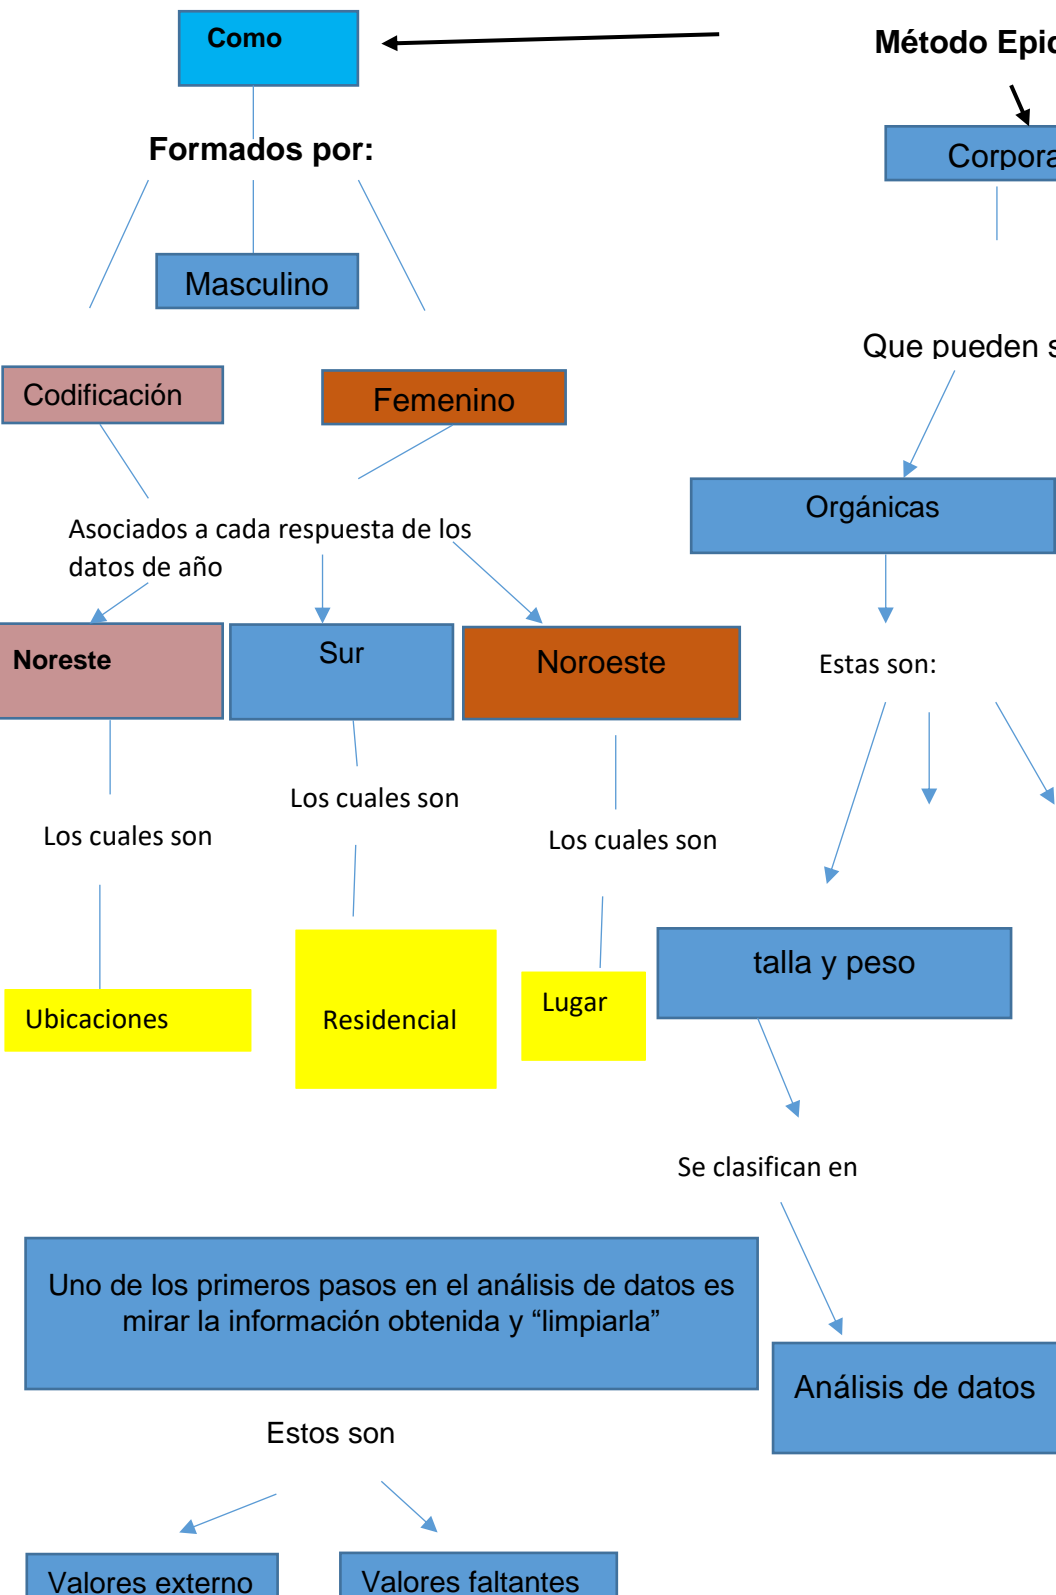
Como

Método Epic

Formados por:

Corpora

Masculino

Que pueden s

Codificación

Femenino

Orgánicas

Asociados a cada respuesta de los datos de año

Noreste

Sur

Noroeste

Estas son:

Los cuales son

Los cuales son

Los cuales son

talla y peso

Ubicaciones

Residencial

Lugar

Se clasifican en

Uno de los primeros pasos en el análisis de datos es mirar la información obtenida y “limpiarla”

Análisis de datos

Estos son

Valores externo

Valores faltantes